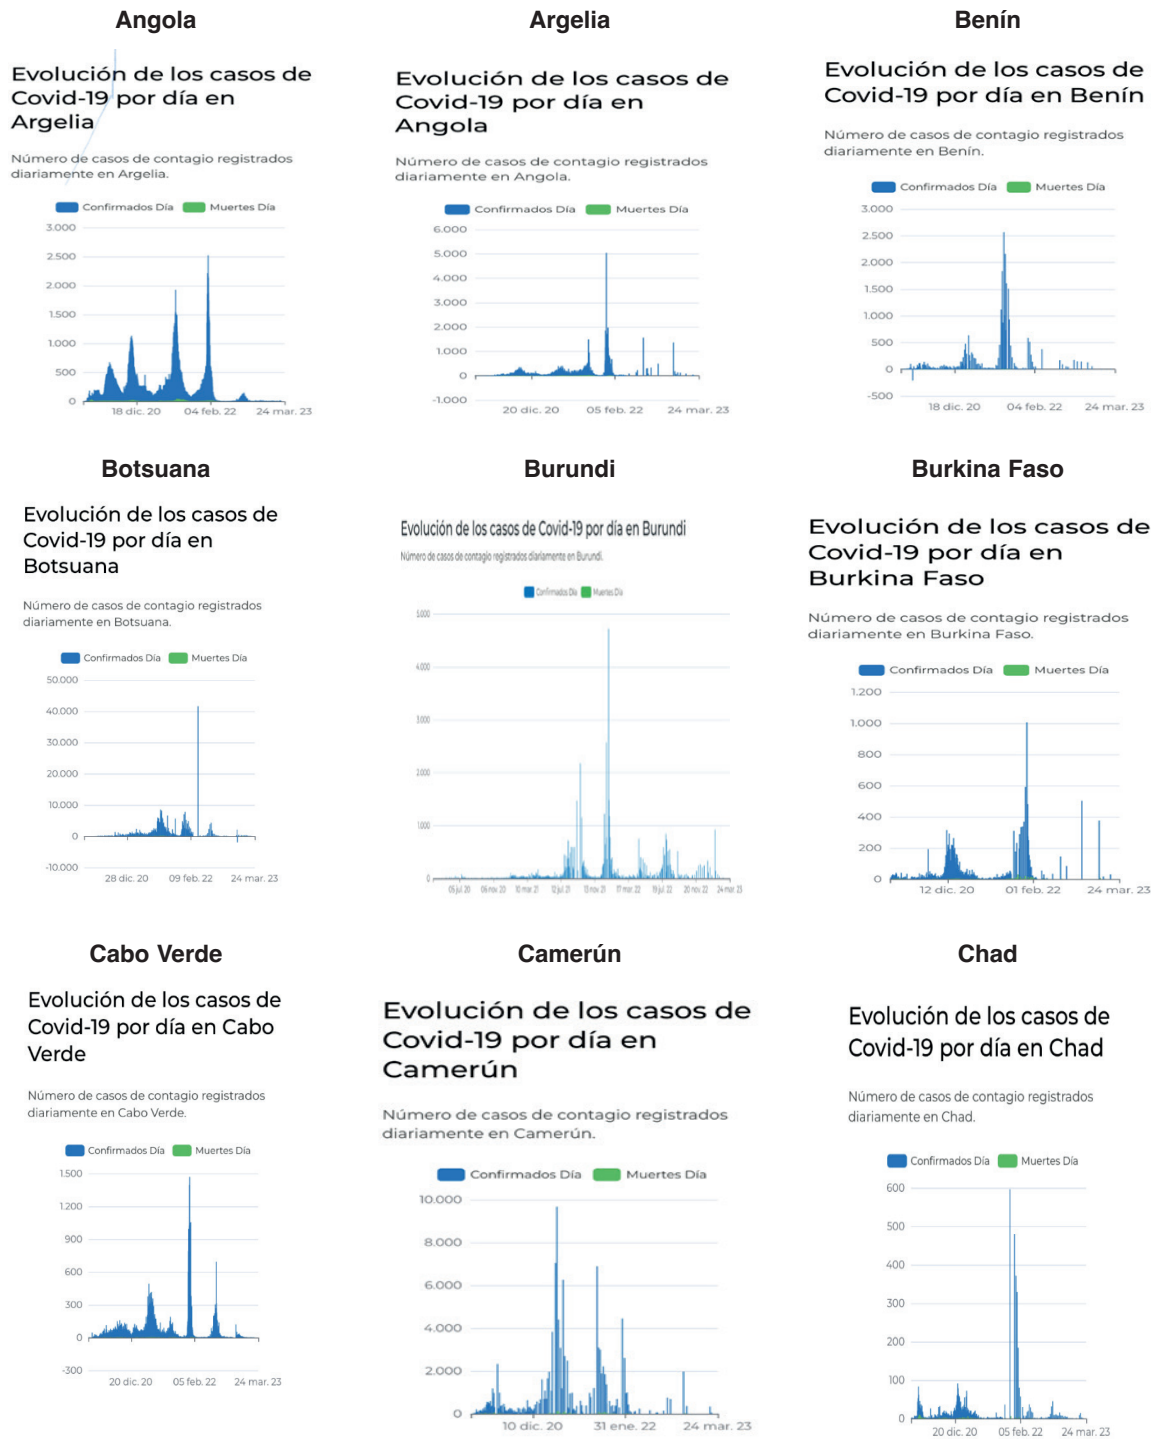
Angola

Evolución de los casos de Covid-19 por día en Argelia

Número de casos de contagio registrados diariamente en Argelia.

Confirmados Día Muertes Día

3.000
2.500
2.000
1.500
1.000
500
0

18 dic. 20 04 feb. 22 24 mar. 23

Argelia

Evolución de los casos de Covid-19 por día en Angola

Número de casos de contagio registrados diariamente en Angola.

Confirmados Día Muertes Día

6.000
5.000
4.000
3.000
2.000
1.000
0
-1.000

20 dic. 20 05 feb. 22 24 mar. 23

Benín

Evolución de los casos de Covid-19 por día en Benín

Número de casos de contagio registrados diariamente en Benín.

Confirmados Día Muertes Día

3.000
2.500
2.000
1.500
1.000
500
0
-500

18 dic. 20 04 feb. 22 24 mar. 23

Botsuana

Evolución de los casos de Covid-19 por día en Botsuana

Número de casos de contagio registrados diariamente en Botsuana.

Confirmados Día Muertes Día

50.000
40.000
30.000
20.000
10.000
0
-10.000

28 dic. 20 09 feb. 22 24 mar. 23

Burundi

Evolución de los casos de Covid-19 por día en Burundi

Número de casos de contagio registrados diariamente en Burundi.

Confirmados Día Muertes Día

5.000
4.000
3.000
2.000
1.000
0

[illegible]

Burkina Faso

Evolución de los casos de Covid-19 por día en Burkina Faso

Número de casos de contagio registrados diariamente en Burkina Faso.

Confirmados Día Muertes Día

1.200
1.000
800
600
400
200
0

12 dic. 20 01 feb. 22 24 mar. 23

Cabo Verde

Evolución de los casos de Covid-19 por día en Cabo Verde

Número de casos de contagio registrados diariamente en Cabo Verde.

Confirmados Día Muertes Día

1.500
1.200
900
600
300
0
-300

20 dic. 20 05 feb. 22 24 mar. 23

Camerún

Evolución de los casos de Covid-19 por día en Camerún

Número de casos de contagio registrados diariamente en Camerún.

Confirmados Día Muertes Día

10.000
8.000
6.000
4.000
2.000
0

10 dic. 20 31 ene. 22 24 mar. 23

Chad

Evolución de los casos de Covid-19 por día en Chad

Número de casos de contagio registrados diariamente en Chad.

Confirmados Día Muertes Día

600
500
400
300
200
100
0

20 dic. 20 05 feb. 22 24 mar. 23